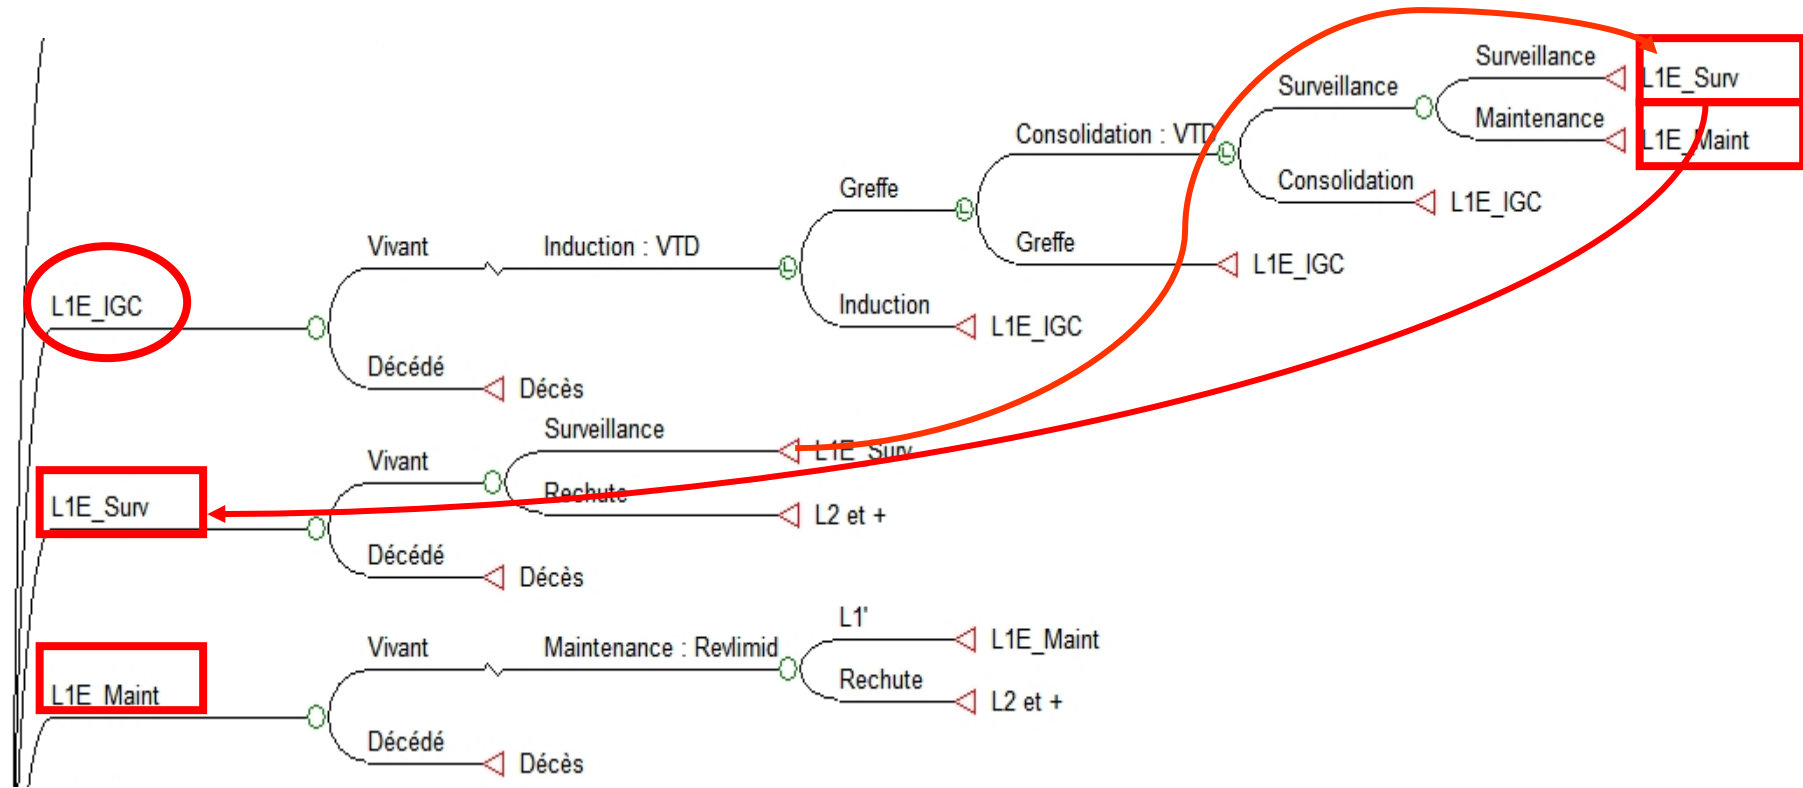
L1E_IGC
Vivant
Induction : VTD
Greffe
Consolidation : VTD
Surveillance
Surveillance
L1E_Surv
Maintenance
L1E_Maint
Consolidation
L1E_IGC
Greffe
L1E_IGC
Induction
L1E_IGC
Décédé
Décès

L1E_Surv
Vivant
Surveillance
L1E_Surv
Rechute
L2 et +
Décédé
Décès

L1E_Maint
Vivant
Maintenance : Revlimid
L1'
L1E_Maint
Rechute
L2 et +
Décédé
Décès